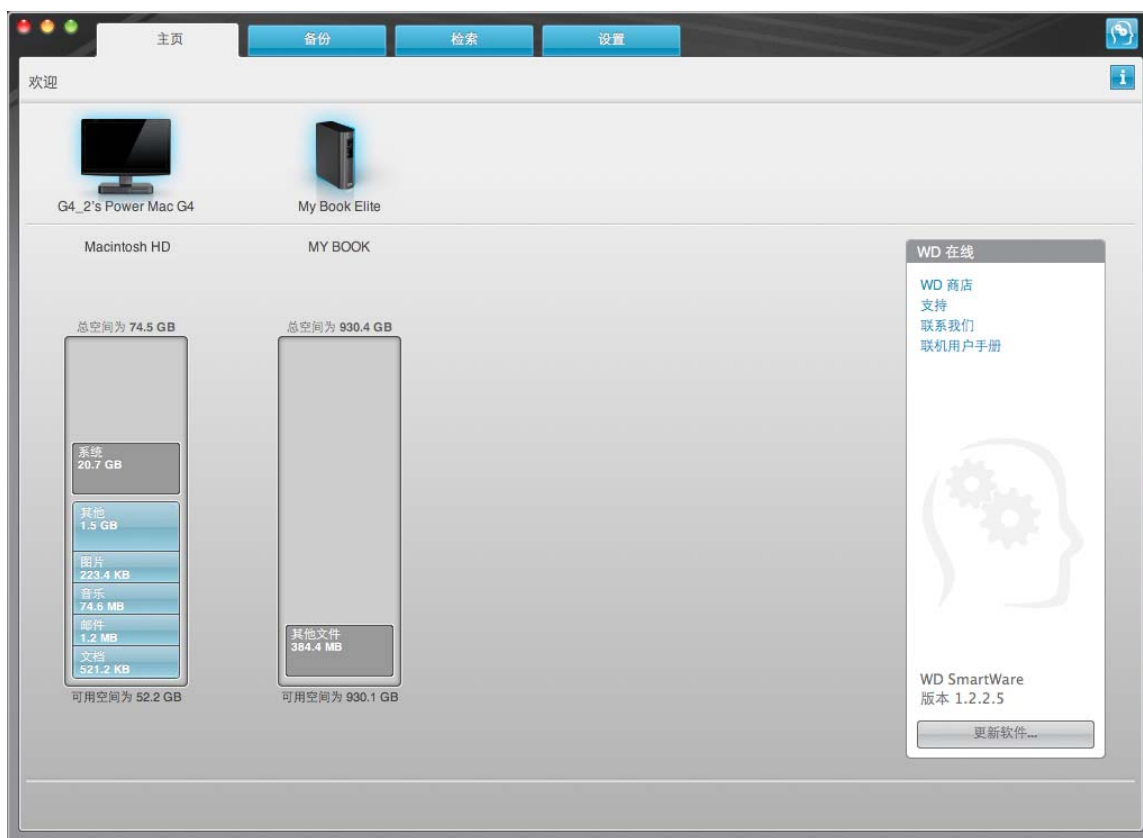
主页
备份
检索
设置

欢迎

G4_2's Power Mac G4
My Book Elite

Macintosh HD
MY BOOK

总空间为 74.5 GB
系统
20.7 GB
其他
1.5 GB
图片
223.4 KB
音乐
74.6 MB
邮件
1.2 MB
文档
521.2 KB
可用空间为 52.2 GB

总空间为 930.4 GB
其他文件
384.4 MB
可用空间为 930.1 GB

WD 在线
WD 商店
支持
联系我们
联机用户手册

WD SmartWare
版本 1.2.2.5
更新软件...